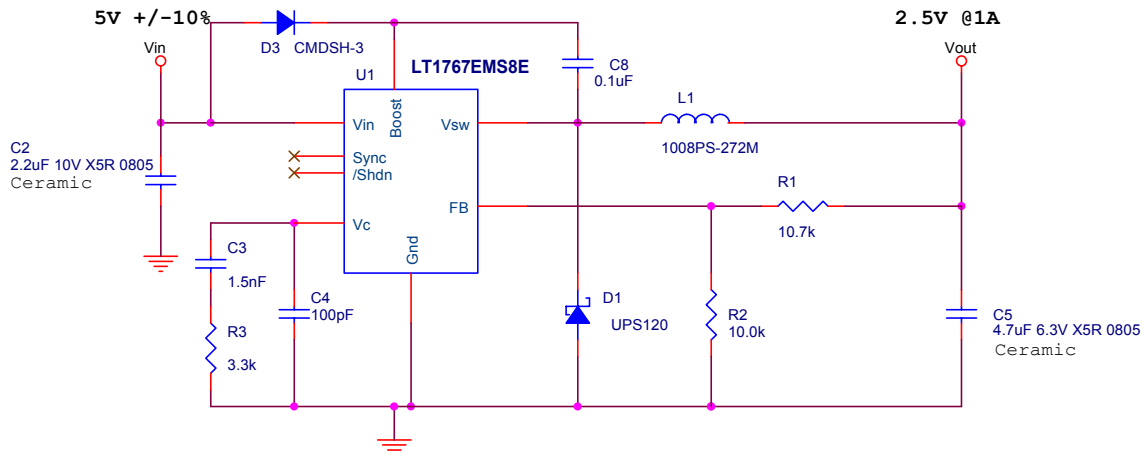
5V +/-10%

2.5V @1A

Vin

D3 CMDSH-3

U1

LT1767EMS8E

C8
0.1uF

Vout

L1

1008PS-272M

C2
2.2uF 10V X5R 0805
Ceramic

Vin

Boost

Vsw

Sync
/Shdn

FB

R1

10.7k

Vc

C3

1.5nF

Gnd

C4
100pF

D1

UPS120

R2
10.0k

C5
4.7uF 6.3V X5R 0805
Ceramic

R3

3.3k